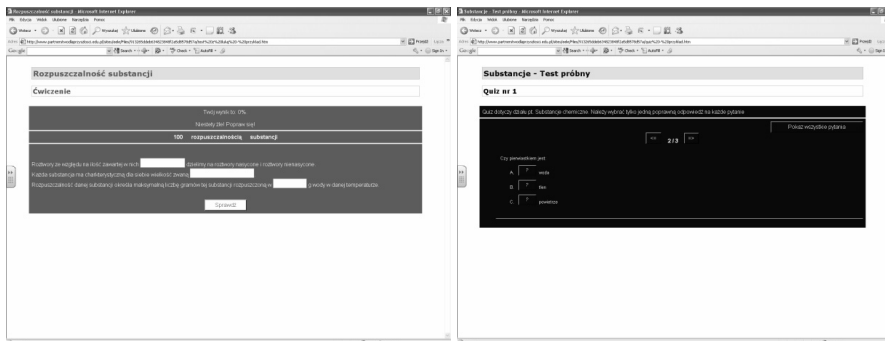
Rozpuszczalność substancji - Microsoft Internet Explorer
Plik Edycja Widok Ulubione Narzędzia Pomoc
Wstecz Wyszukaj Ulubione
Adres
Google
Rozpuszczalność substancji
Ćwiczenie
Twój wynik to: 0%
Niestety źle! Popraw się!
100 rozpuszczalnością substancji
Roztwory ze względu na ilość zawartej w nich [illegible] dzielimy na roztwory nasycone i roztwory nienasycone.
Każda substancja ma charakterystyczną dla siebie wielkość zwaną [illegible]
Rozpuszczalność danej substancji określa maksymalną liczbę gramów tej substancji rozpuszczonej w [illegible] g wody w danej temperaturze.
Sprawdź

Substancje - Test próbny - Microsoft Internet Explorer
Plik Edycja Widok Ulubione Narzędzia Pomoc
Wstecz Wyszukaj Ulubione
Adres
Google
Substancje - Test próbny
Quiz nr 1
Quiz dotyczy działu pt. Substancje chemiczne. Należy wybrać tylko jedną poprawną odpowiedź na każde pytanie.
Pokaż wszystkie pytania
<< 2 / 3 >>
Czy pierwiastkiem jest
A. ? woda
B. ? tlen
C. ? powietrze